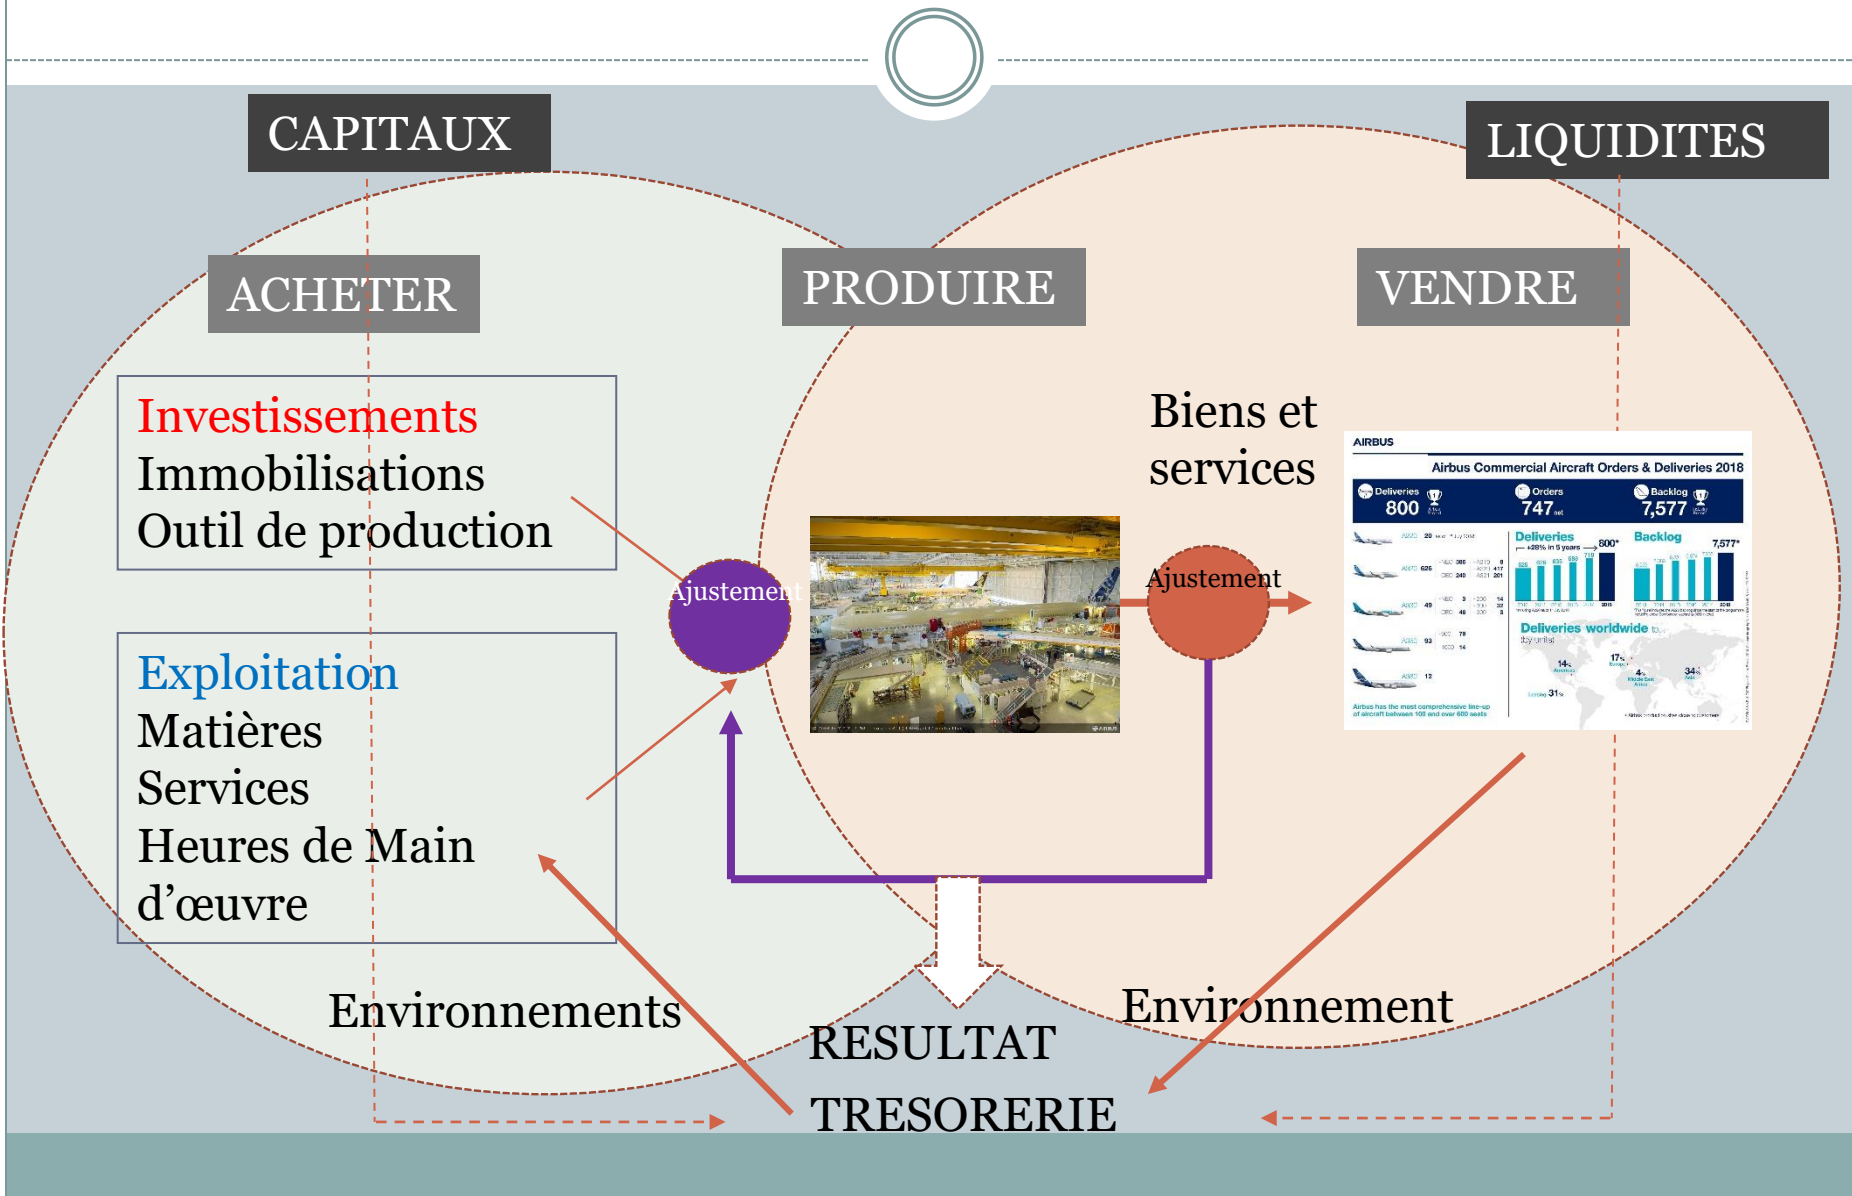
CAPITAUX

LIQUIDITES

ACHETER

PRODUIRE

VENDRE

Investissements
Immobilisations
Outil de production

Biens et services

AIRBUS
Airbus Commercial Aircraft Orders & Deliveries 2018
Deliveries 800
Orders 747
Backlog 7,577

Deliveries
Backlog
Deliveries worldwide

Ajustement

Ajustement

Exploitation
Matières
Services
Heures de Main d'œuvre

Environnements

Environnement

RESULTAT

TRESORERIE